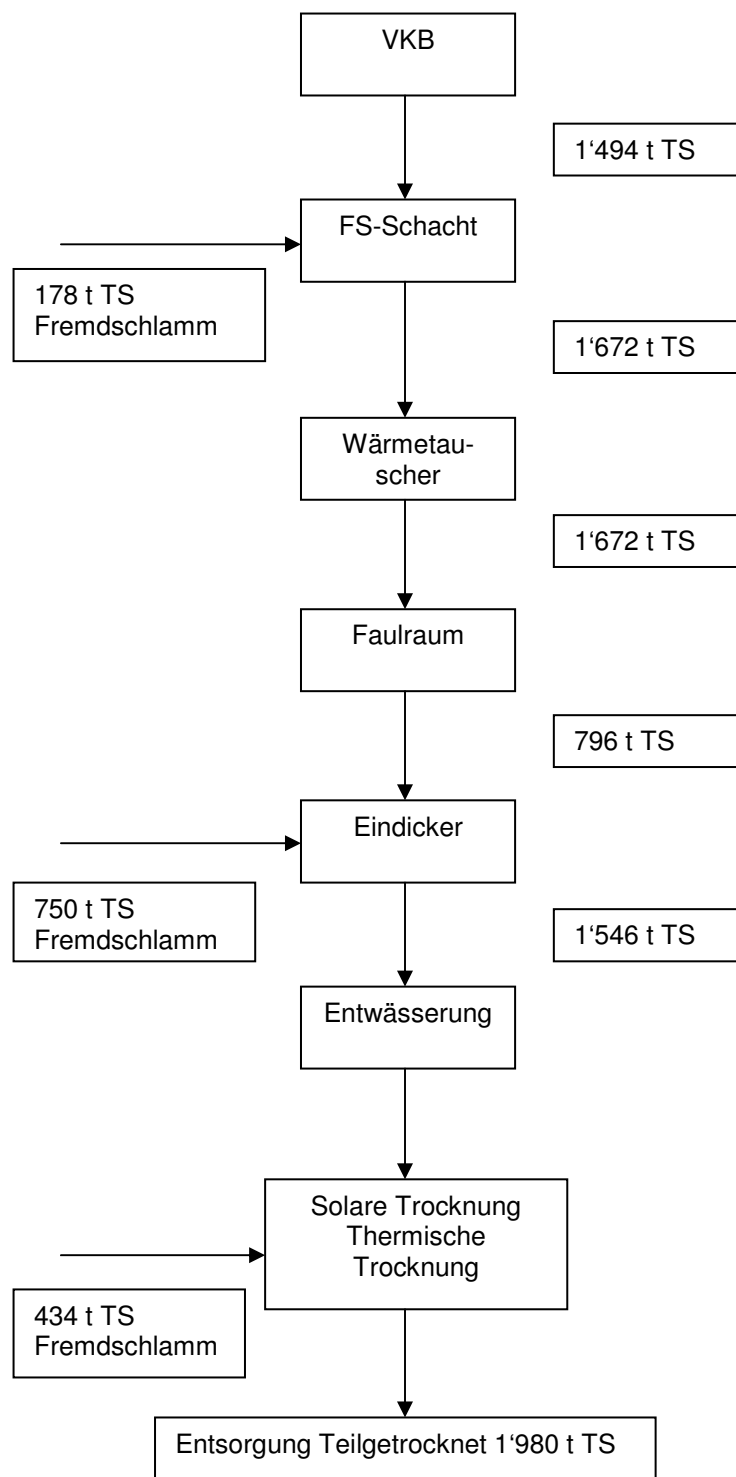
VKB

1‘494 t TS

FS-Schacht

178 t TS Fremdschlamm

1‘672 t TS

Wärmetauscher

1‘672 t TS

Faulraum

796 t TS

Eindicker

750 t TS Fremdschlamm

1‘546 t TS

Entwässerung

Solare Trocknung Thermische Trocknung

434 t TS Fremdschlamm

Entsorgung Teilgetrocknet 1‘980 t TS